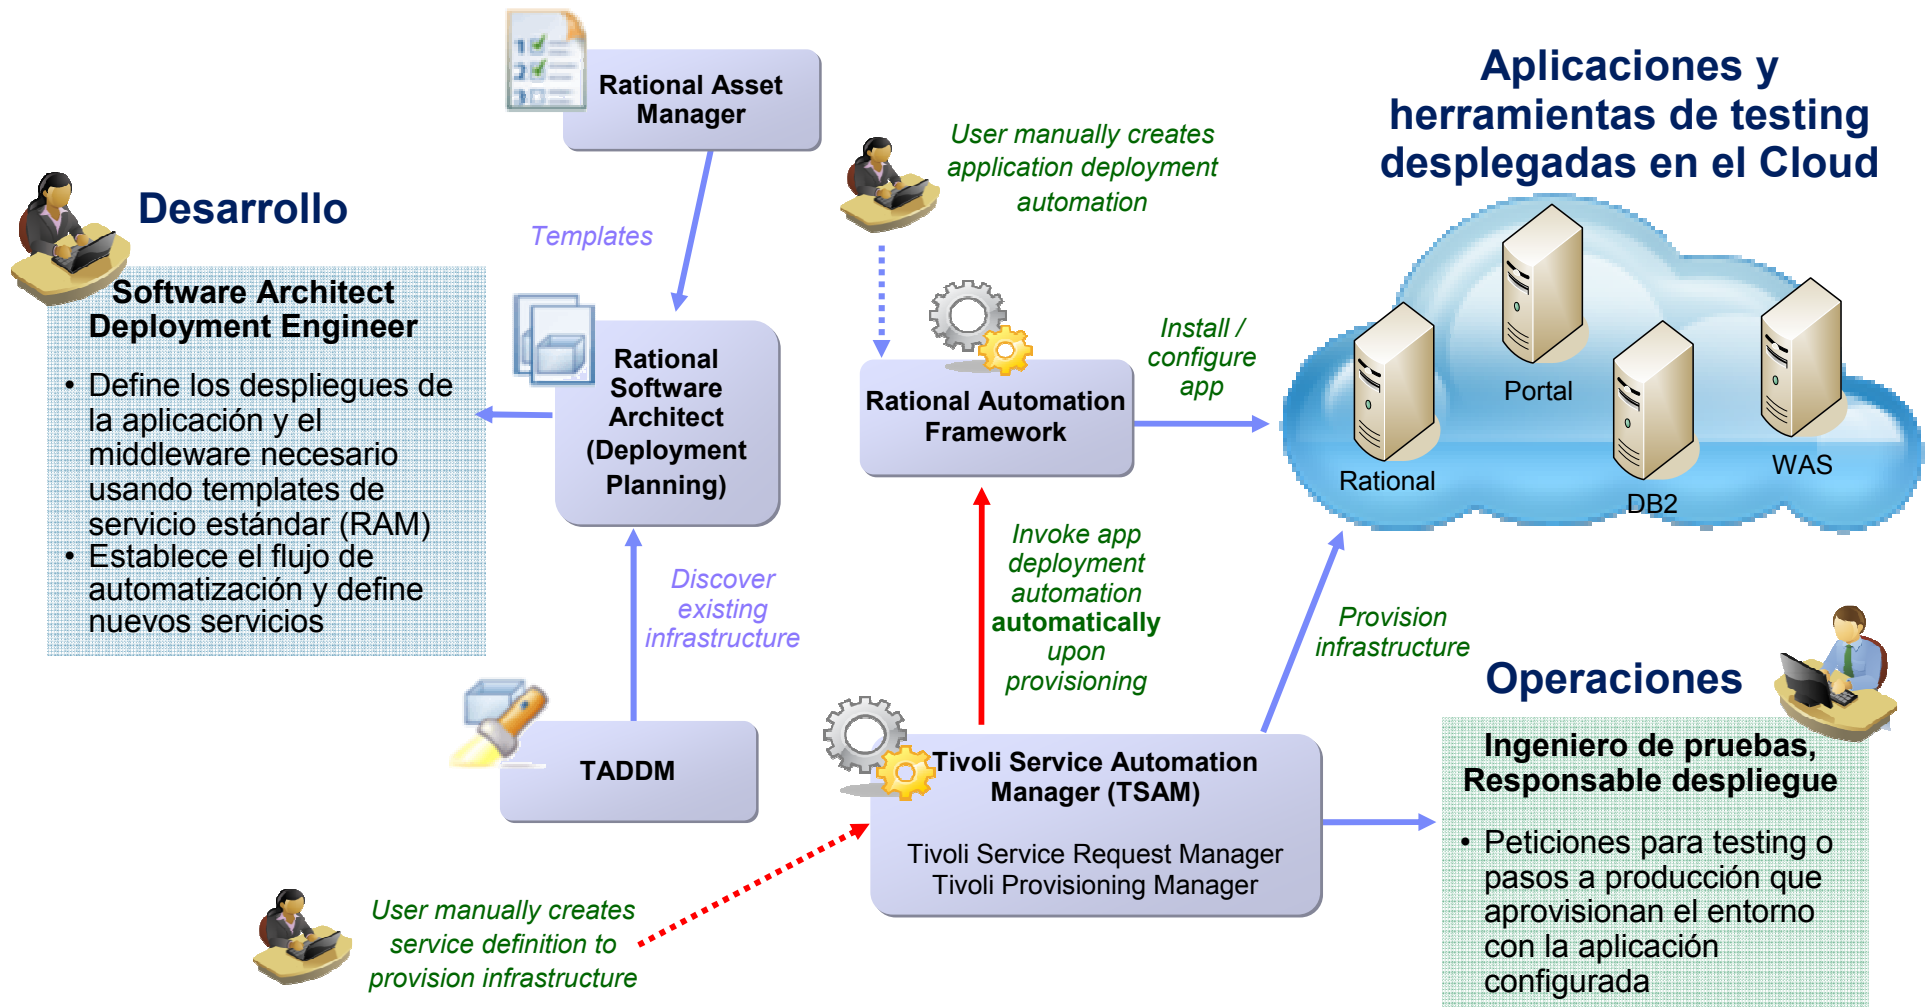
Rational Asset Manager

Aplicaciones y herramientas de testing desplegadas en el Cloud

User manually creates application deployment automation

Desarrollo

Templates

Software Architect Deployment Engineer

• Define los despliegues de la aplicación y el middleware necesario usando templates de servicio estándar (RAM)
• Establece el flujo de automatización y define nuevos servicios

Rational Software Architect (Deployment Planning)

Rational Automation Framework

Install / configure app

Portal

Rational

DB2

WAS

Discover existing infrastructure

Invoke app deployment automation **automatically** upon provisioning

Provision infrastructure

Operaciones

TADDM

Tivoli Service Automation Manager (TSAM)

Tivoli Service Request Manager
Tivoli Provisioning Manager

Ingeniero de pruebas, Responsable despliegue

• Peticiones para testing o pasos a producción que aprovisionan el entorno con la aplicación configurada

User manually creates service definition to provision infrastructure